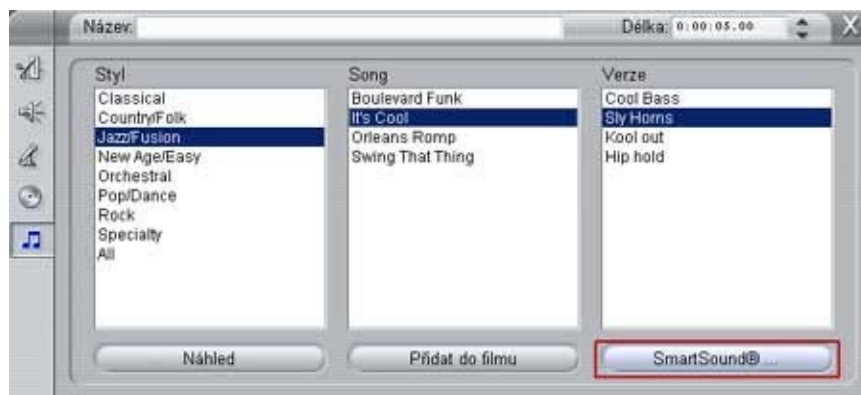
Název:

Délka: 0:00:05.00

Styl
Classical
Country/Folk
Jazz/Fusion
New Age/Easy
Orchestral
Pop/Dance
Rock
Specialty
All

Song
Boulevard Funk
It's Cool
Orleans Romp
Swing That Thing

Verze
Cool Bass
Sly Horns
Kool out
Hip hold

Náhled

Přidat do filmu

SmartSound® ...